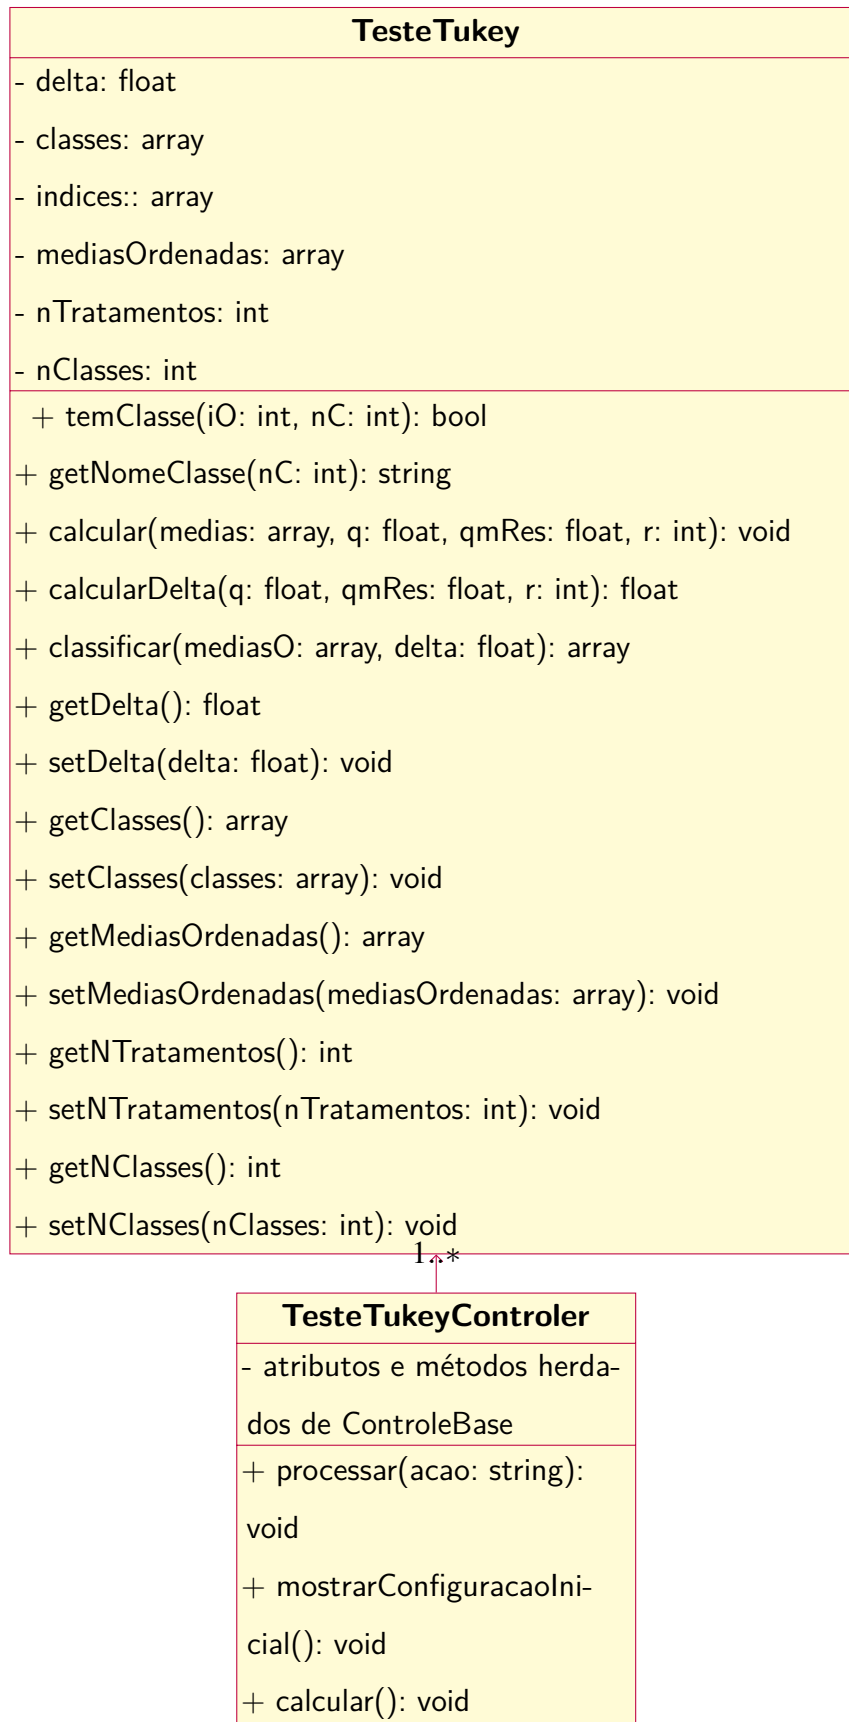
TesteTukey

- delta: float
- classes: array
- indices:: array
- mediasOrdenadas: array
- nTratamentos: int
- nClasses: int

+ temClasse(iO: int, nC: int): bool
+ getNomeClasse(nC: int): string
+ calcular(medias: array, q: float, qmRes: float, r: int): void
+ calcularDelta(q: float, qmRes: float, r: int): float
+ classificar(mediasO: array, delta: float): array
+ getDelta(): float
+ setDelta(delta: float): void
+ getClasses(): array
+ setClasses(classes: array): void
+ getMediasOrdenadas(): array
+ setMediasOrdenadas(mediasOrdenadas: array): void
+ getNTratamentos(): int
+ setNTratamentos(nTratamentos: int): void
+ getNClasses(): int
+ setNClasses(nClasses: int): void

1..*

TesteTukeyControler

- atributos e métodos herdados de ControleBase

+ processar(acao: string): void
+ mostrarConfiguracaoInicial(): void
+ calcular(): void